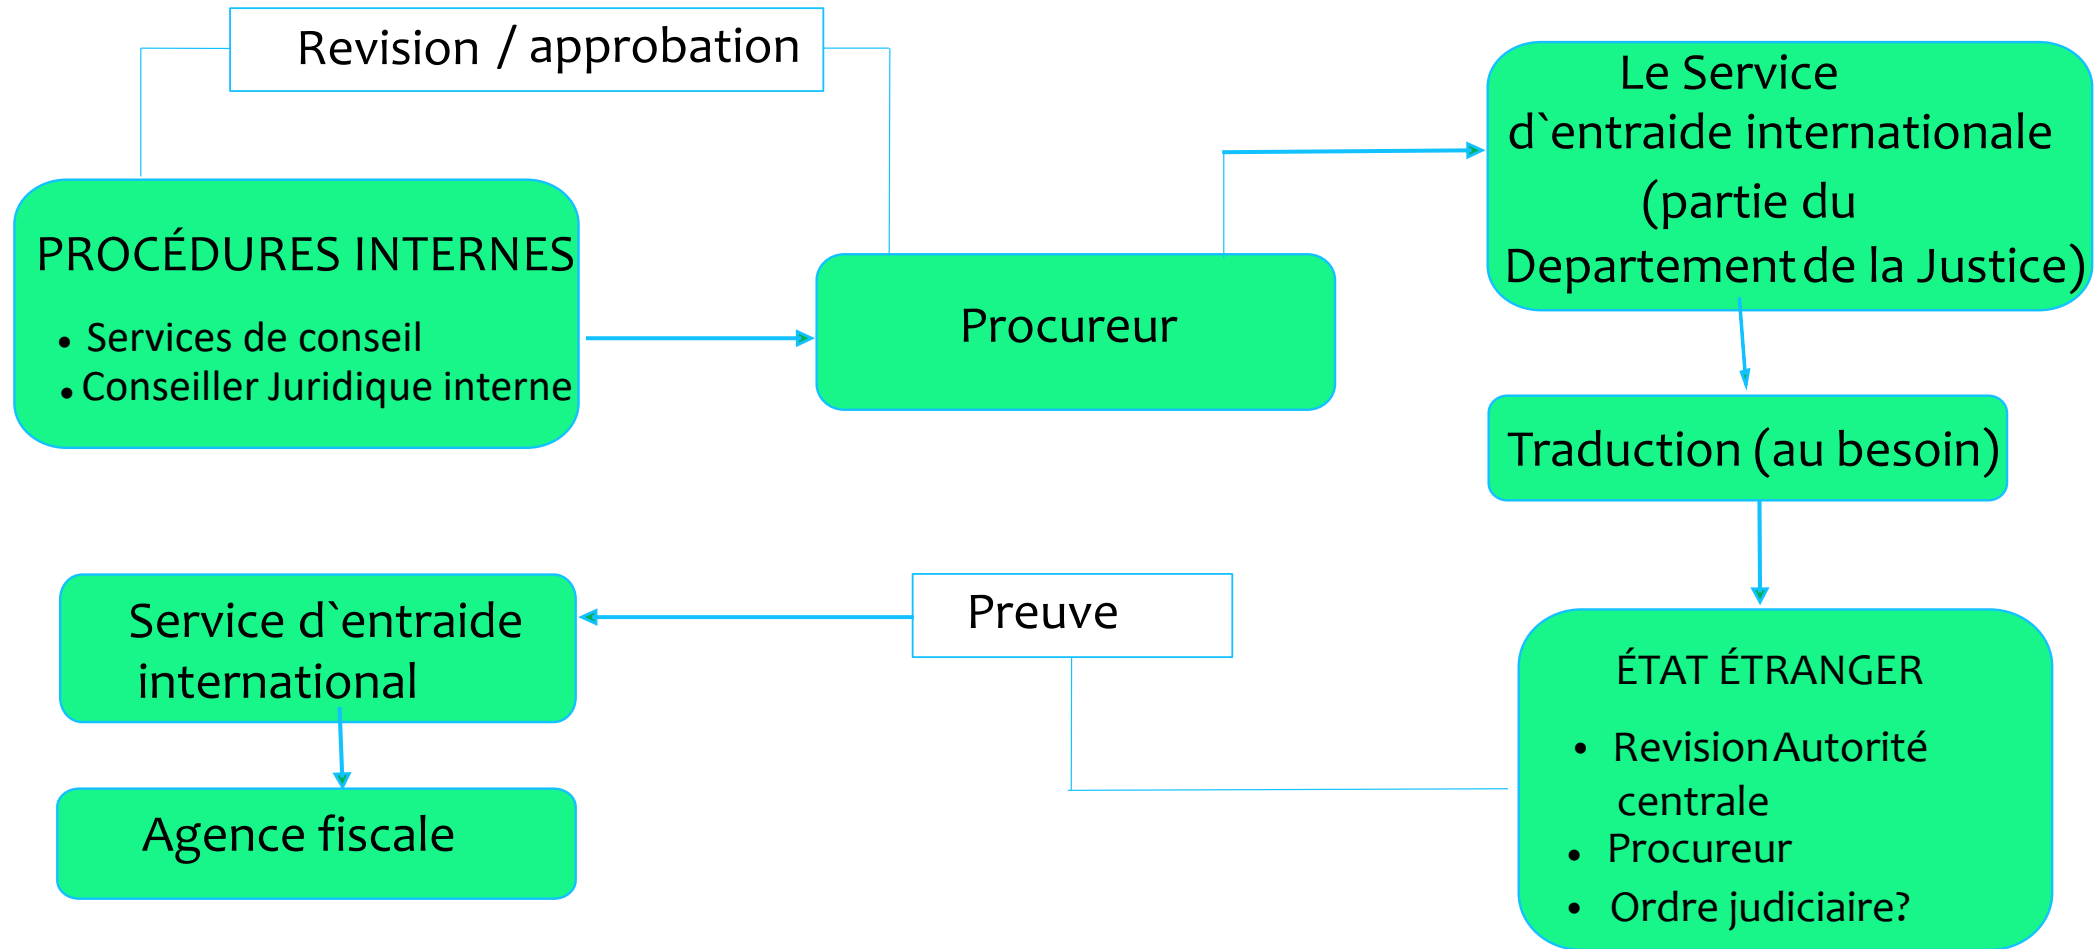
Revision / approbation

PROCÉDURES INTERNES

- Services de conseil
- Conseiller Juridique interne

Procureur

Le Service d`entraide internationale (partie du Departement de la Justice)

Traduction (au besoin)

ÉTAT ÉTRANGER

- Revision Autorité centrale
- Procureur
- Ordre judiciaire?

Preuve

Service d`entraide international

Agence fiscale